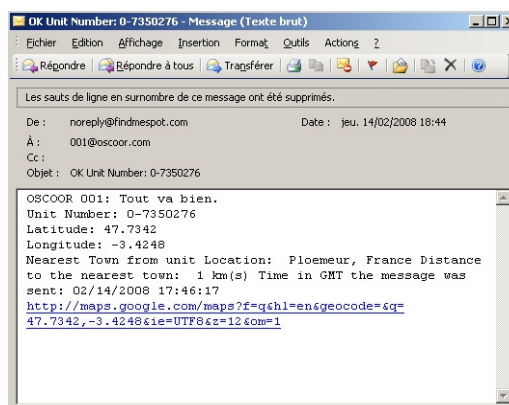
OK Unit Number: 0-7350276 - Message (Texte brut)

Fichier Edition Affichage Insertion Format Outils Actions ?

Répondre Répondre à tous Transférer

Les sauts de ligne en surnombre de ce message ont été supprimés.

De : noreply@findmespot.com Date : jeu. 14/02/2008 18:44
À : 001@oscoor.com
Cc :
Objet : OK Unit Number: 0-7350276

OSCOOR 001: Tout va bien.
Unit Number: 0-7350276
Latitude: 47.7342
Longitude: -3.4248
Nearest Town from unit Location: Ploemeur, France Distance to the nearest town: 1 km(s) Time in GMT the message was sent: 02/14/2008 17:46:17
http://maps.google.com/maps?f=q&hl=en&geocode=&q=47.7342,-3.4248&ie=UTF8&z=12&om=1